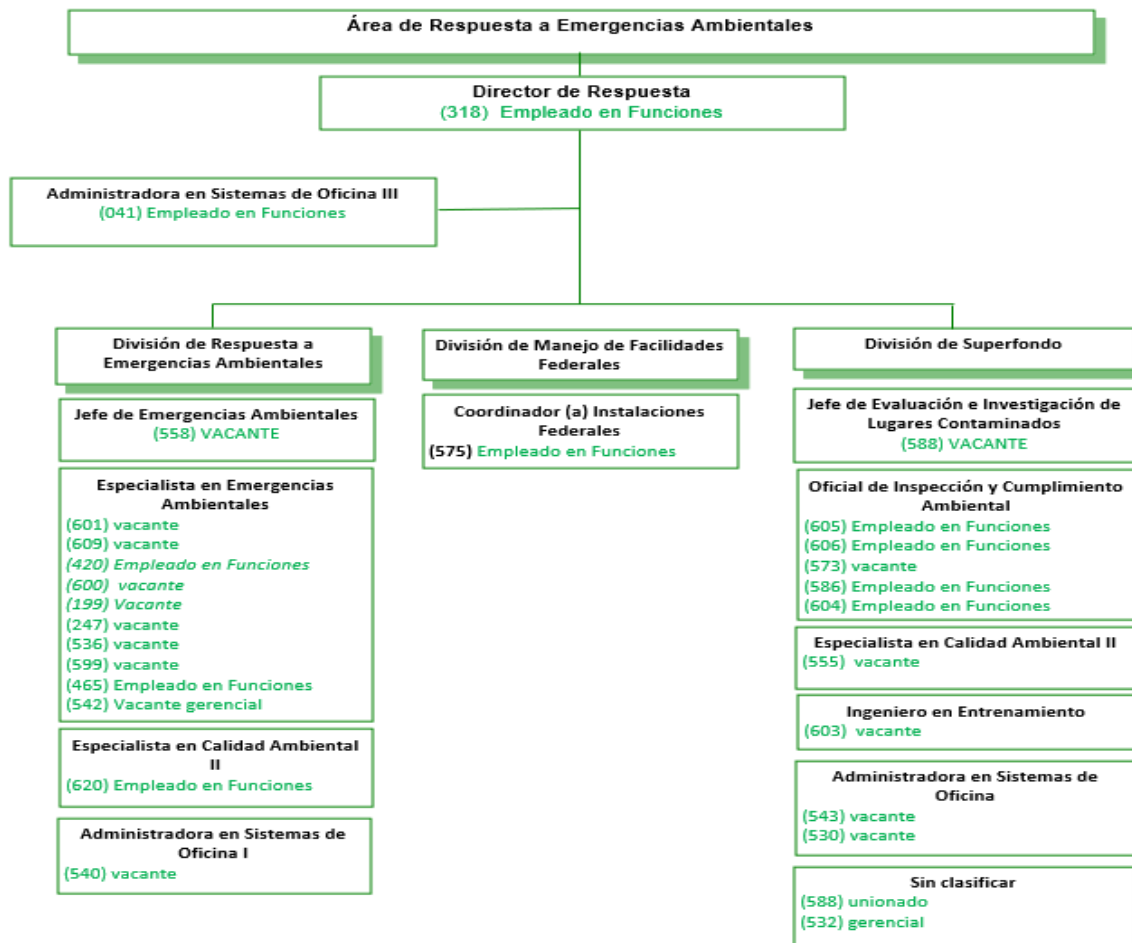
Área de Respuesta a Emergencias Ambientales

Director de Respuesta
(318) Empleado en Funciones

Administradora en Sistemas de Oficina III
(041) Empleado en Funciones

División de Respuesta a Emergencias Ambientales

Jefe de Emergencias Ambientales
(558) VACANTE

Especialista en Emergencias Ambientales
(601) vacante
(609) vacante
(420) Empleado en Funciones
(600) vacante
(199) Vacante
(247) vacante
(536) vacante
(599) vacante
(465) Empleado en Funciones
(542) Vacante gerencial

Especialista en Calidad Ambiental II
(620) Empleado en Funciones

Administradora en Sistemas de Oficina I
(540) vacante

División de Manejo de Facilidades Federales

Coordinador (a) Instalaciones Federales
(575) Empleado en Funciones

División de Superfondo

Jefe de Evaluación e Investigación de Lugares Contaminados
(588) VACANTE

Oficial de Inspección y Cumplimiento Ambiental
(605) Empleado en Funciones
(606) Empleado en Funciones
(573) vacante
(586) Empleado en Funciones
(604) Empleado en Funciones

Especialista en Calidad Ambiental II
(555) vacante

Ingeniero en Entrenamiento
(603) vacante

Administradora en Sistemas de Oficina
(543) vacante
(530) vacante

Sin clasificar
(588) unionado
(532) gerencial